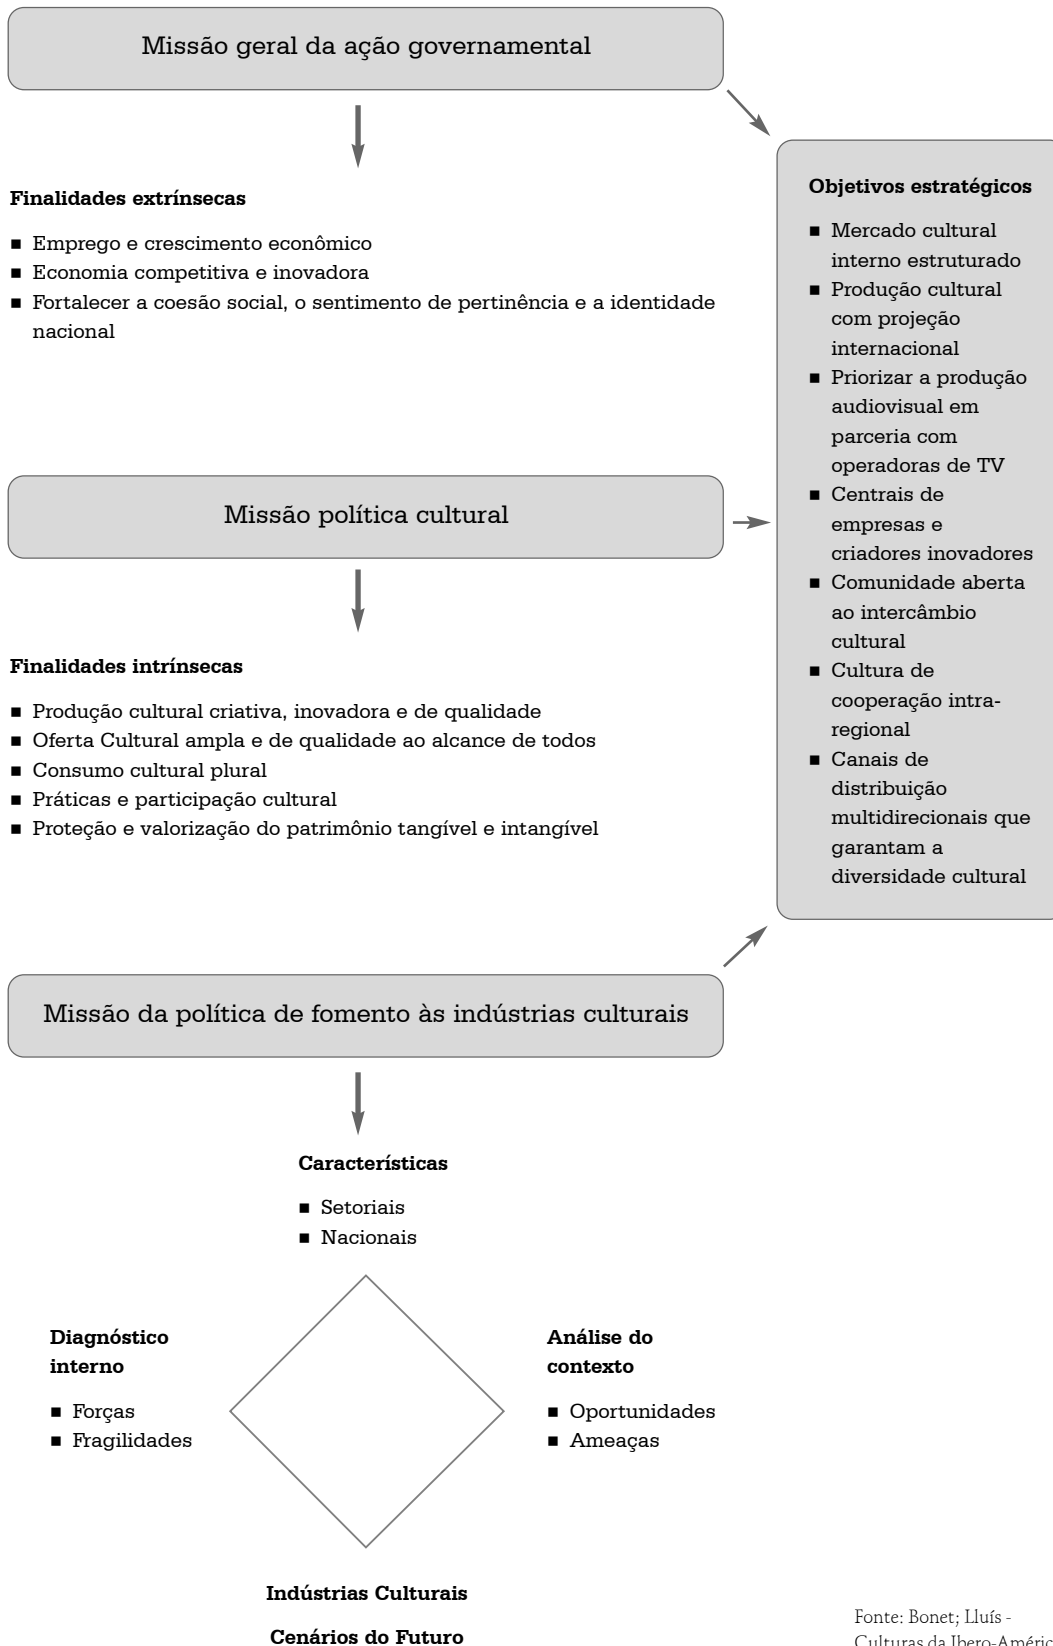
Missão geral da ação governamental

Finalidades extrínsecas

- Emprego e crescimento econômico
- Economia competitiva e inovadora
- Fortalecer a coesão social, o sentimento de pertinência e a identidade nacional

Missão política cultural

Finalidades intrínsecas

- Produção cultural criativa, inovadora e de qualidade
- Oferta Cultural ampla e de qualidade ao alcance de todos
- Consumo cultural plural
- Práticas e participação cultural
- Proteção e valorização do patrimônio tangível e intangível

Objetivos estratégicos

- Mercado cultural interno estruturado
- Produção cultural com projeção internacional
- Priorizar a produção audiovisual em parceria com operadoras de TV
- Centrais de empresas e criadores inovadores
- Comunidade aberta ao intercâmbio cultural
- Cultura de cooperação intra-regional
- Canais de distribuição multidirecionais que garantam a diversidade cultural

Missão da política de fomento às indústrias culturais

Características

- Setoriais
- Nacionais

Diagnóstico interno

- Forças
- Fragilidades

Análise do contexto

- Oportunidades
- Ameaças

Indústrias Culturais

Cenários do Futuro

Fonte: Bonet; Lluís - Culturas da Ibero-Améric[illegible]